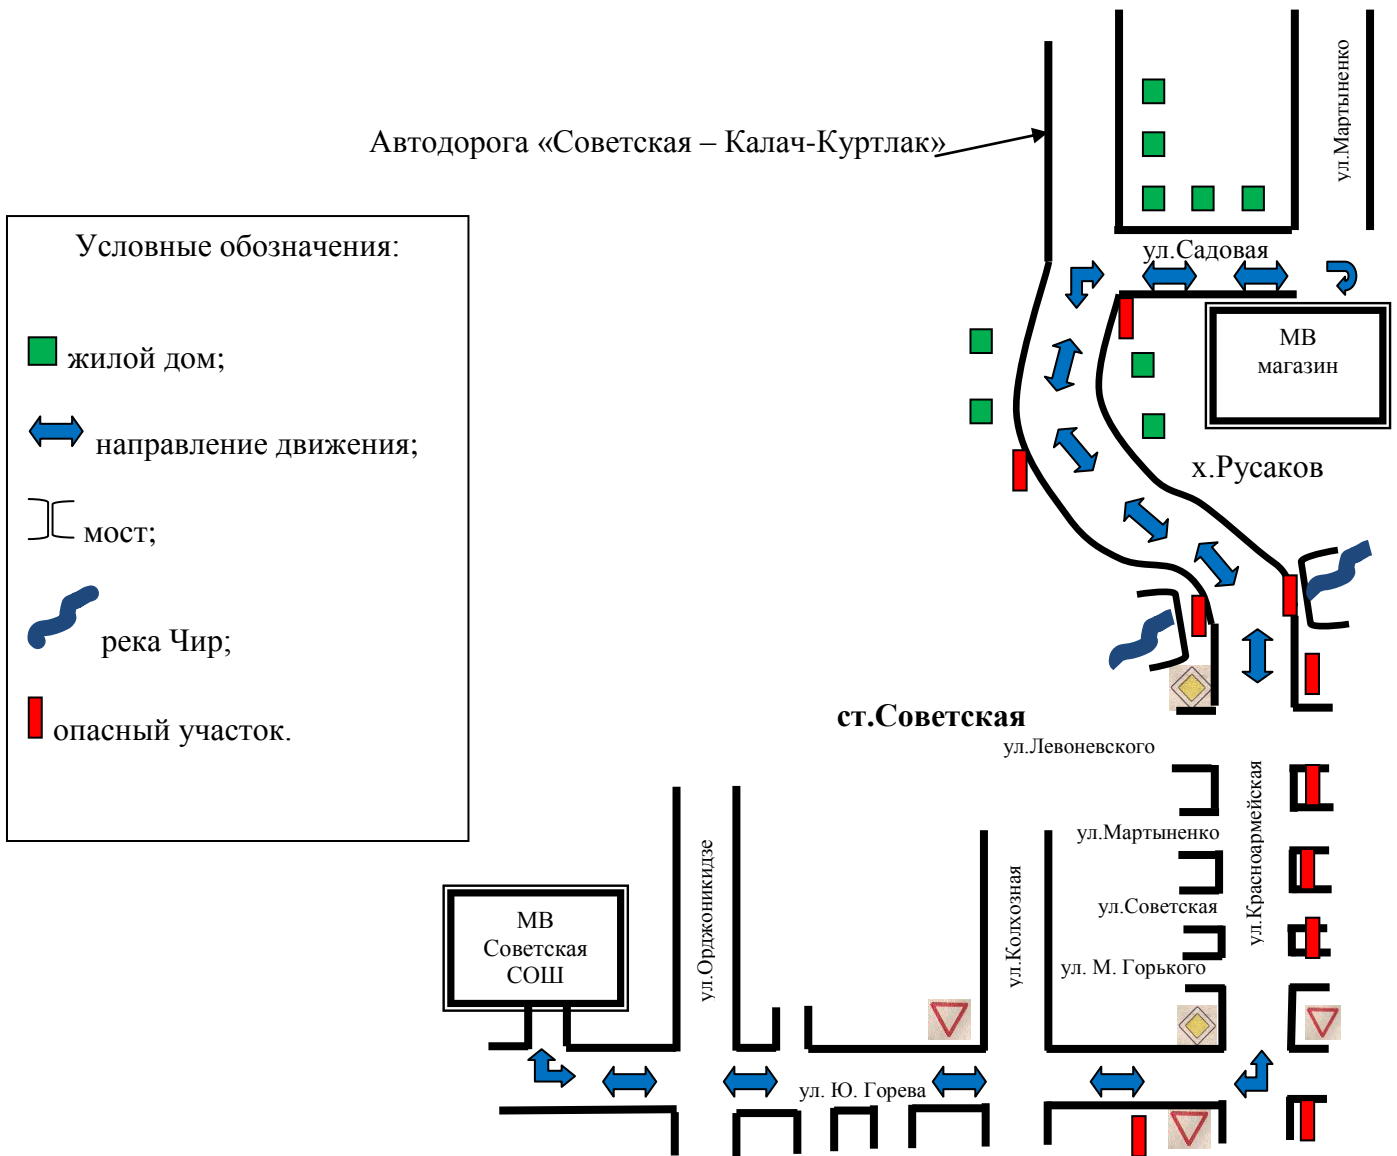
Автодорога «Советская – Калач-Куртлак»

ул.Мартыненко

ул.Садовая

МВ
магазин

х.Русаков

Условные обозначения:

жилой дом;

направление движения;

мост;

река Чир;

опасный участок.

ст.Советская

ул.Левоневского

ул.Мартыненко

ул.Советская

ул. М. Горького

ул.Красноармейская

ул.Колхозная

ул.Орджоникидзе

МВ
Советская
СОШ

ул. Ю. Горева